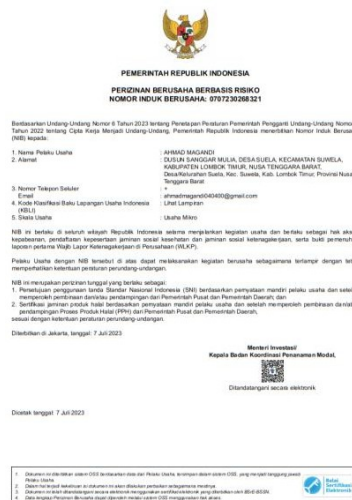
PEMERINTAH REPUBLIK INDONESIA

PERIZINAN BERUSAHA BERBASIS RISIKO
NOMOR INDUK BERUSAHA: 0707230268321

Berdasarkan Undang-Undang Nomor 6 Tahun 2023 tentang Penetapan Peraturan Pemerintah Pengganti Undang-Undang Nomor 2 Tahun 2022 tentang Cipta Kerja Menjadi Undang-Undang, Pemerintah Republik Indonesia menerbitkan Nomor Induk Berusaha (NIB) kepada:

1. Nama Pelaku Usaha : AHMAD MAGANDI
2. Alamat : DUSUN SANGGAR MULIA, DESA SUELA, KECAMATAN SUWELA, KABUPATEN LOMBOK TIMUR, NUSA TENGGARA BARAT, Desa/Kelurahan Suela, Kec. Suwela, Kab. Lombok Timur, Provinsi Nusa Tenggara Barat
3. Nomor Telepon Seluler : +
Email : ahmadmagandi040400@gmail.com
4. Kode Klasifikasi Baku Lapangan Usaha Indonesia (KBLI) : Lihat Lampiran
5. Skala Usaha : Usaha Mikro

NIB ini berlaku di seluruh wilayah Republik Indonesia selama menjalankan kegiatan usaha dan berlaku sebagai hak akses kepabeanan, pendaftaran kepesertaan jaminan sosial kesehatan dan jaminan sosial ketenagakerjaan, serta bukti pemenuhan laporan pertama Wajib Lapor Ketenagakerjaan di Perusahaan (WLKP).

Pelaku Usaha dengan NIB tersebut di atas dapat melaksanakan kegiatan berusaha sebagaimana terlampir dengan tetap memperhatikan ketentuan peraturan perundang-undangan.

NIB ini merupakan perizinan tunggal yang berlaku sebagai:
1. Persetujuan penggunaan tanda Standar Nasional Indonesia (SNI) berdasarkan pernyataan mandiri pelaku usaha dan setelah memperoleh pembinaan dan/atau pendampingan dari Pemerintah Pusat dan Pemerintah Daerah; dan
2. Sertifikasi jaminan produk halal berdasarkan pernyataan mandiri pelaku usaha dan setelah memperoleh pembinaan dan/atau pendampingan Proses Produk Halal (PPH) dari Pemerintah Pusat dan Pemerintah Daerah,
sesuai dengan ketentuan peraturan perundang-undangan.

Diterbitkan di Jakarta, tanggal: 7 Juli 2023

Menteri Investasi/
Kepala Badan Koordinasi Penanaman Modal,

Ditandatangani secara elektronik

Dicetak tanggal: 7 Juli 2023

1. Dokumen ini diterbitkan sistem OSS berdasarkan data dari Pelaku Usaha, tersimpan dalam sistem OSS, yang menjadi tanggung jawab Pelaku Usaha.
2. Dalam hal terjadi kekeliruan isi dokumen ini akan dilakukan perbaikan sebagaimana mestinya.
3. Dokumen ini telah ditandatangani secara elektronik menggunakan sertifikat elektronik yang diterbitkan oleh BSrE-BSSN.
4. Data lengkap Perizinan Berusaha dapat diperoleh melalui sistem OSS menggunakan hak akses.

Balai Sertifikasi Elektronik